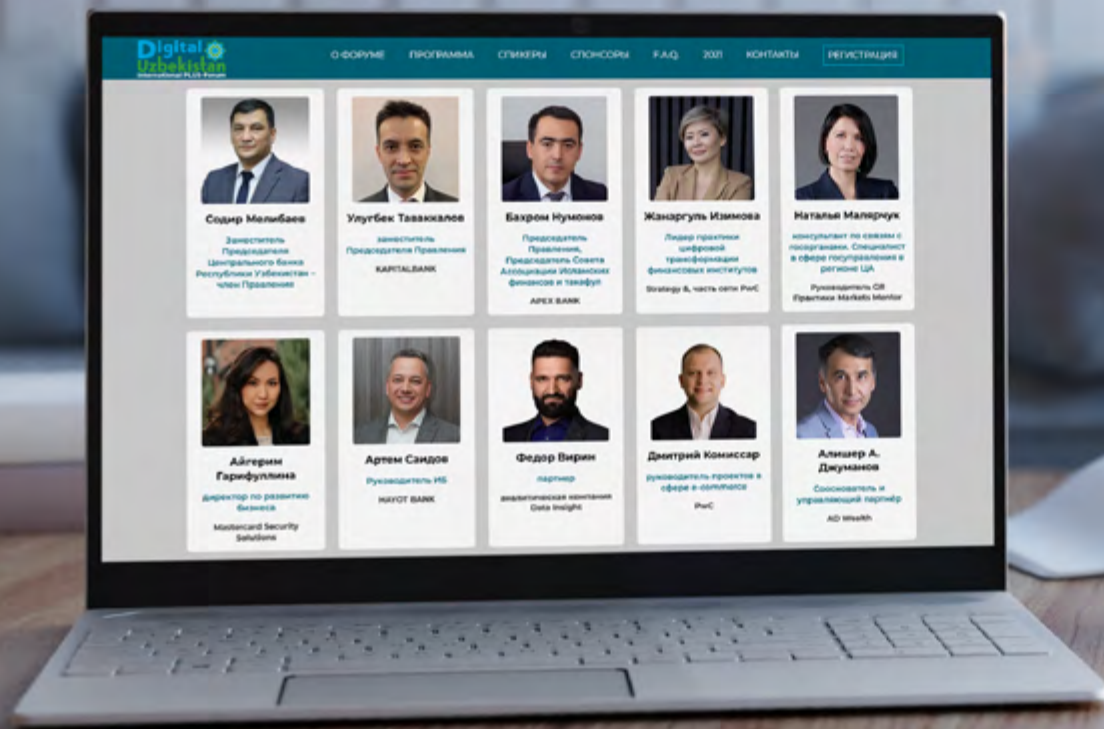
Digital Uzbekistan
International PLUS-Forum

О ФОРУМЕ ПРОГРАММА СПИКЕРЫ СПОНСОРЫ F.A.Q. 2021 КОНТАКТЫ РЕГИСТРАЦИЯ

Содир Мелибаев
Заместитель Председателя Центрального банка Республики Узбекистан – член Правления

Улугбек Таваккалов
заместитель Председателя Правления
KAPITALBANK

Бахром Нумонов
Председатель Правления, Председатель Совета Ассоциации Исламских финансов и такафул
APEX BANK

Жанаргуль Изимова
Лидер практики цифровой трансформации финансовых институтов
Strategy &, часть сети PwC

Наталья Малярчук
консультант по связям с госорганами. Специалист в сфере госуправления в регионе ЦА
Руководитель GR Практики Markets Mentor

Айгерим Гарифуллина
директор по развитию бизнеса
Mastercard Security Solutions

Артем Саидов
Руководитель ИБ
HAYOT BANK

Федор Вирин
партнер
аналитическая компания Data Insight

Дмитрий Комиссар
руководитель проектов в сфере e-commerce
PwC

Алишер А. Джуманов
Сооснователь и управляющий партнёр
AD Wealth